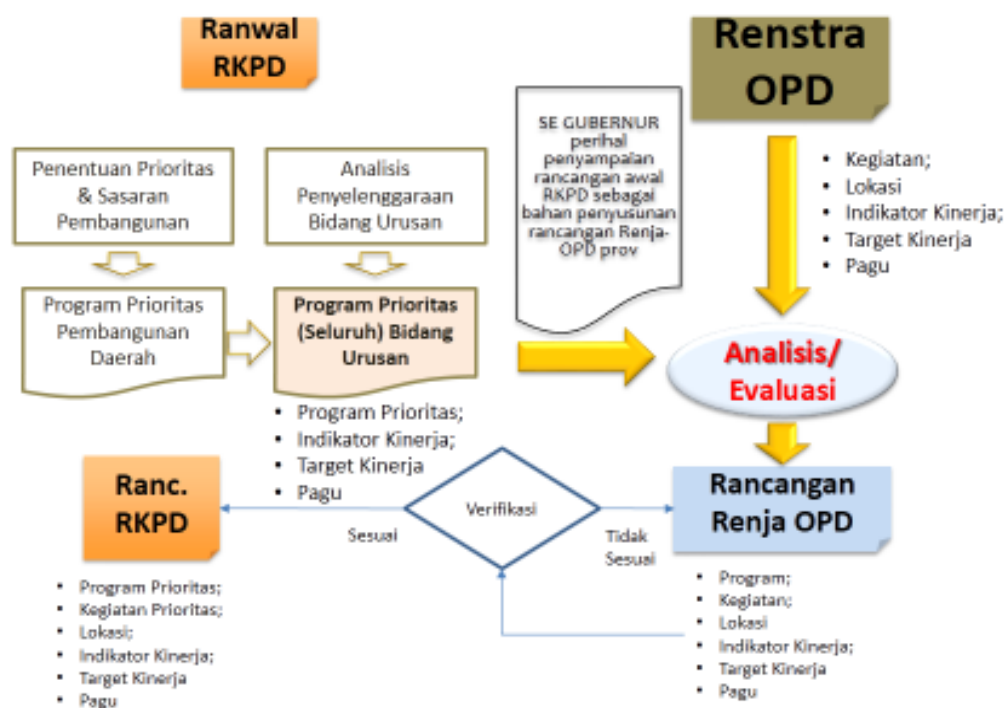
Ranwal RKPD

Renstra OPD

SE GUBERNUR perihal penyampaian rancangan awal RKPD sebagai bahan penyusunan rancangan Renja-OPD prov

Penentuan Prioritas & Sasaran Pembangunan

Analisis Penyelenggaraan Bidang Urusan

- Kegiatan;
- Lokasi
- Indikator Kinerja;
- Target Kinerja
- Pagu

Program Prioritas Pembangunan Daerah

Program Prioritas (Seluruh) Bidang Urusan

Analisis/ Evaluasi

- Program Prioritas;
- Indikator Kinerja;
- Target Kinerja
- Pagu

Ranc. RKPD

Verifikasi

Sesuai

Tidak Sesuai

Rancangan Renja OPD

- Program Prioritas;
- Kegiatan Prioritas;
- Lokasi;
- Indikator Kinerja;
- Target Kinerja
- Pagu

- Program;
- Kegiatan;
- Lokasi
- Indikator Kinerja;
- Target Kinerja
- Pagu